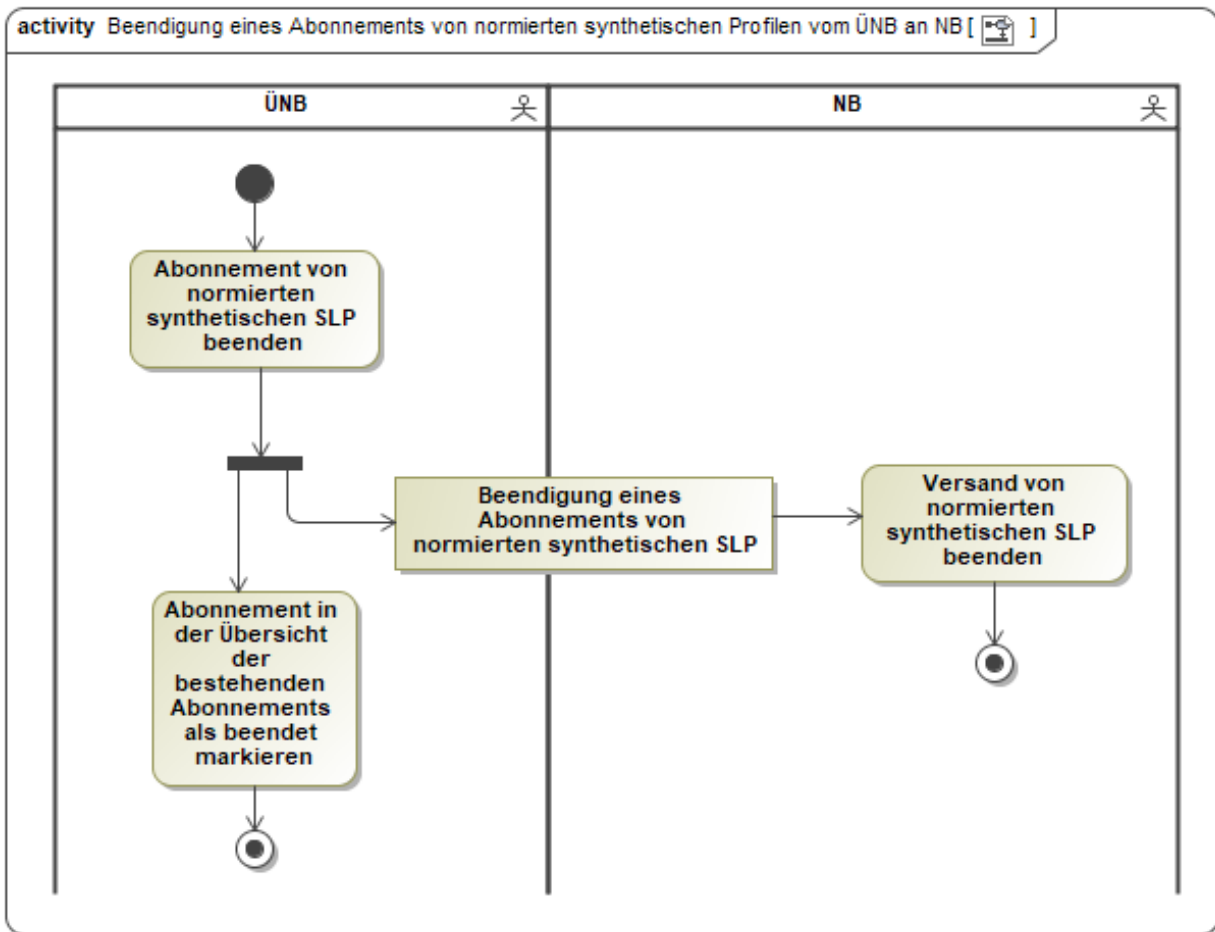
activity Beendigung eines Abonnements von normierten synthetischen Profilen vom ÜNB an NB [ ]

ÜNB

NB

Abonnement von normierten synthetischen SLP beenden

Beendigung eines Abonnements von normierten synthetischen SLP

Versand von normierten synthetischen SLP beenden

Abonnement in der Übersicht der bestehenden Abonnements als beendet markieren